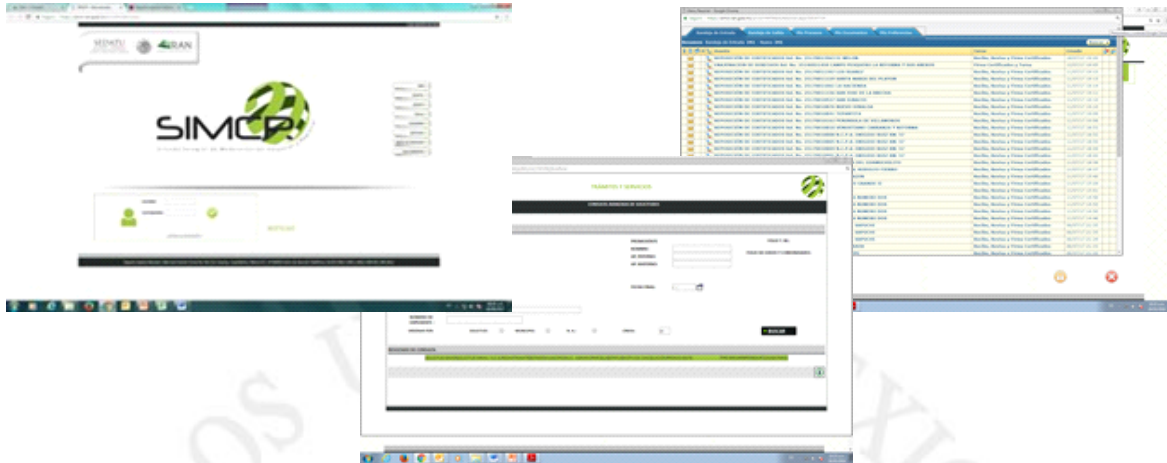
SEDATU RAN

SIMCR

NOTICIAS

TRAMITES Y SERVICIOS

Bandeja de Entrada | Bandeja de Salida | Mis Tramites | Mis Documentos | Mis Preferencias

Revisión, Rechazo y Firma Certificados
Revisión, Rechazo y Firma Certificados
Revisión, Rechazo y Firma Certificados
Revisión, Rechazo y Firma Certificados
Revisión, Rechazo y Firma Certificados
Revisión, Rechazo y Firma Certificados
Revisión, Rechazo y Firma Certificados
Revisión, Rechazo y Firma Certificados
Revisión, Rechazo y Firma Certificados
Revisión, Rechazo y Firma Certificados
Revisión, Rechazo y Firma Certificados
Revisión, Rechazo y Firma Certificados
Revisión, Rechazo y Firma Certificados
Revisión, Rechazo y Firma Certificados
Revisión, Rechazo y Firma Certificados
Revisión, Rechazo y Firma Certificados
Revisión, Rechazo y Firma Certificados
Revisión, Rechazo y Firma Certificados
Revisión, Rechazo y Firma Certificados
Revisión, Rechazo y Firma Certificados
Revisión, Rechazo y Firma Certificados
Revisión, Rechazo y Firma Certificados
Revisión, Rechazo y Firma Certificados
Revisión, Rechazo y Firma Certificados
Revisión, Rechazo y Firma Certificados
Revisión, Rechazo y Firma Certificados
Revisión, Rechazo y Firma Certificados
Revisión, Rechazo y Firma Certificados
Revisión, Rechazo y Firma Certificados

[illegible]

BUSCAR